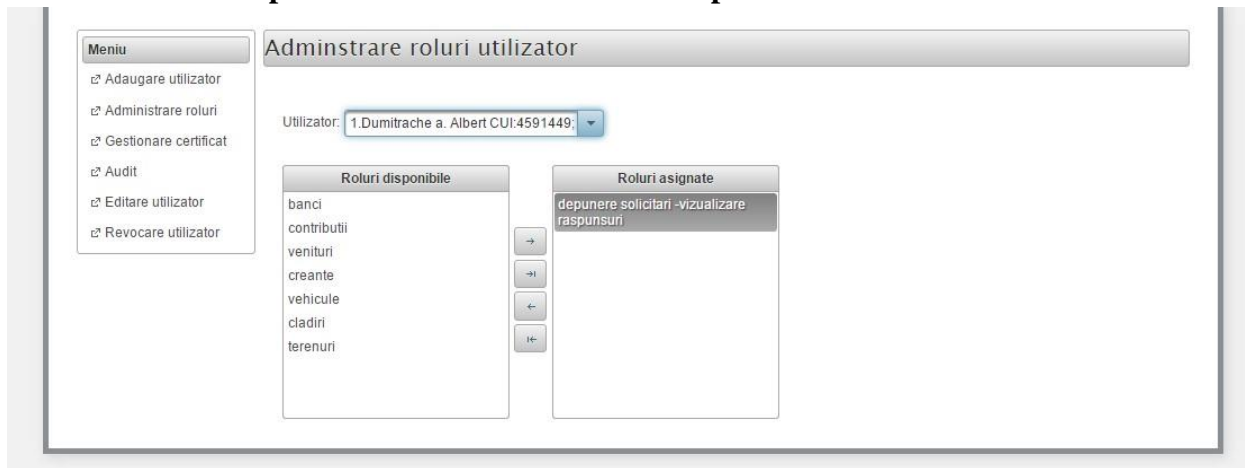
Meniu

Adaugare utilizator

Administrare roluri

Gestionare certificat

Audit

Editare utilizator

Revocare utilizator

Adminstrare roluri utilizator

Utilizator: 1.Dumitrache a. Albert CUI:4591449;

Roluri disponibile

banci
contributii
venituri
creante
vehicule
cladiri
terenuri

Roluri asignate

depunere solicitari -vizualizare raspunsuri